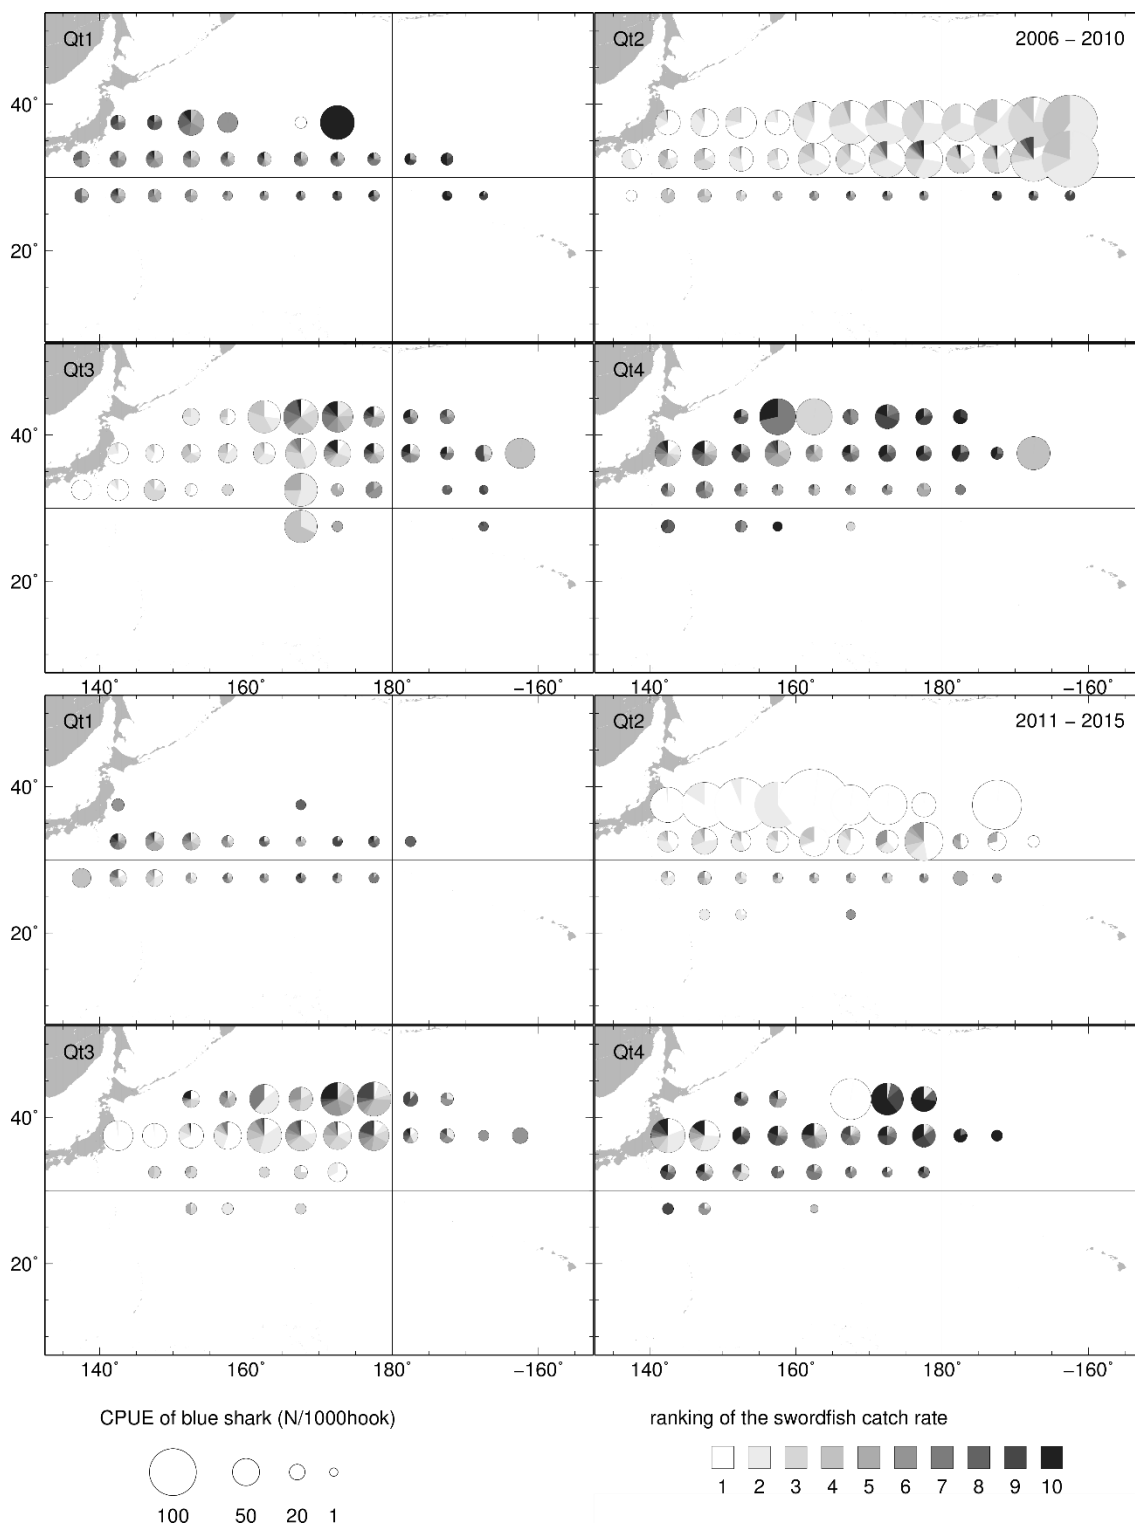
Qt1

40°

20°

Qt2

2006 – 2010

Qt3

40°

20°

Qt4

140° 160° 180° −160°

140° 160° 180° −160°

Qt1

40°

20°

Qt2

2011 – 2015

Qt3

40°

20°

Qt4

140° 160° 180° −160°

140° 160° 180° −160°

CPUE of blue shark (N/1000hook)

100 50 20 1

ranking of the swordfish catch rate

1 2 3 4 5 6 7 8 9 10